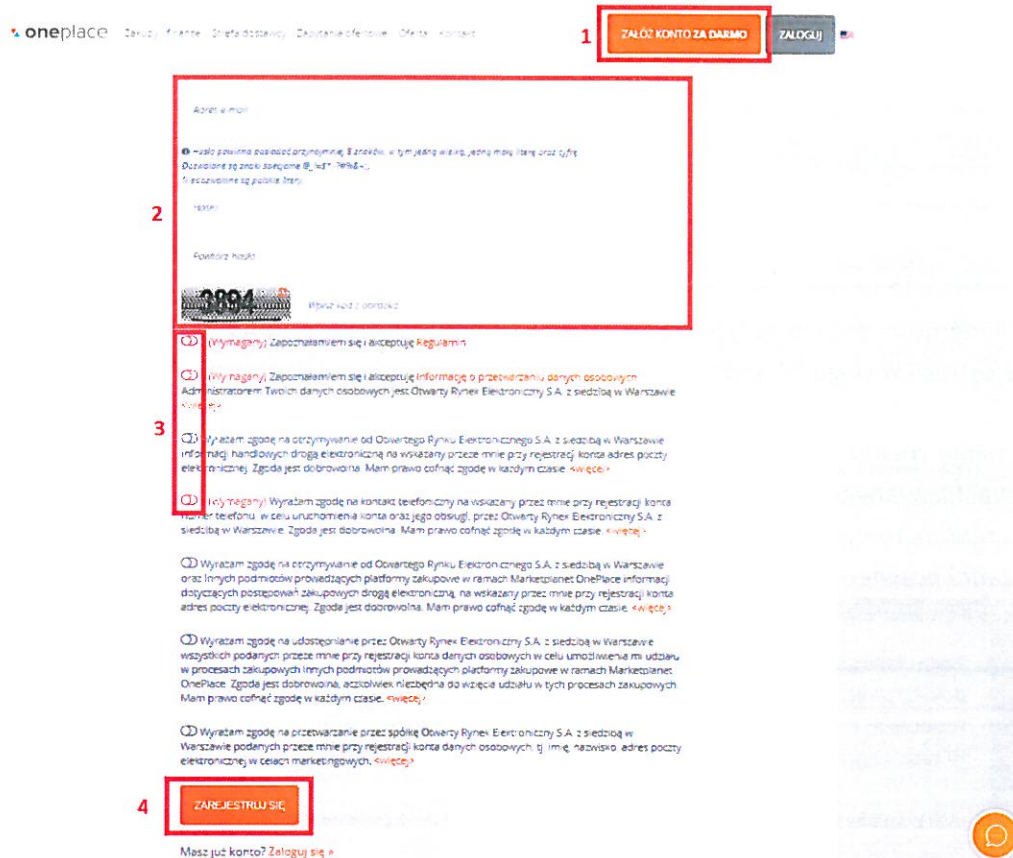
oneplace Zakupy Finanse Strefa dostawcy Zapytania ofertowe Oferta Kontakt

1 ZAŁÓŻ KONTO ZA DARMO ZALOGUJ

Adres e-mail

Hasło powinno posiadać przynajmniej 8 znaków, w tym jedną wielką, jedną małą literę oraz cyfrę
Dozwolone są znaki specjalne @_!#$^*?&%&-_
Niedozwolone są polskie litery

2 Hasło

Powtórz hasło

3894 Wpisz kod z obrazka

3 (Wymagany) Zapoznałem/am się i akceptuję Regulamin

(Wymagany) Zapoznałem/am się i akceptuję Informację o przetwarzaniu danych osobowych Administratorem Twoich danych osobowych jest Otwarty Rynek Elektroniczny S.A. z siedzibą w Warszawie <więcej>

Wyrażam zgodę na otrzymywanie od Otwartego Rynku Elektronicznego S.A. z siedzibą w Warszawie informacji handlowych drogą elektroniczną na wskazany przeze mnie przy rejestracji konta adres poczty elektronicznej. Zgoda jest dobrowolna. Mam prawo cofnąć zgodę w każdym czasie. <więcej>

(Wymagany) Wyrażam zgodę na kontakt telefoniczny na wskazany przeze mnie przy rejestracji konta numer telefonu, w celu uruchomienia konta oraz jego obsługi, przez Otwarty Rynek Elektroniczny S.A. z siedzibą w Warszawie. Zgoda jest dobrowolna. Mam prawo cofnąć zgodę w każdym czasie. <więcej>

Wyrażam zgodę na otrzymywanie od Otwartego Rynku Elektronicznego S.A. z siedzibą w Warszawie oraz innych podmiotów prowadzących platformy zakupowe w ramach Marketplanet OnePlace informacji dotyczących postępowań zakupowych drogą elektroniczną, na wskazany przeze mnie przy rejestracji konta adres poczty elektronicznej. Zgoda jest dobrowolna. Mam prawo cofnąć zgodę w każdym czasie. <więcej>

Wyrażam zgodę na udostępnianie przez Otwarty Rynek Elektroniczny S.A. z siedzibą w Warszawie wszystkich podanych przeze mnie przy rejestracji konta danych osobowych w celu umożliwienia mi udziału w procesach zakupowych innych podmiotów prowadzących platformy zakupowe w ramach Marketplanet OnePlace. Zgoda jest dobrowolna, aczkolwiek niezbędna do wzięcia udziału w tych procesach zakupowych. Mam prawo cofnąć zgodę w każdym czasie. <więcej>

Wyrażam zgodę na przetwarzanie przez spółkę Otwarty Rynek Elektroniczny S.A. z siedzibą w Warszawie podanych przeze mnie przy rejestracji konta danych osobowych, tj. imię, nazwisko, adres poczty elektronicznej w celach marketingowych. <więcej>

4 ZAREJESTRUJ SIĘ

Masz już konto? Zaloguj się »